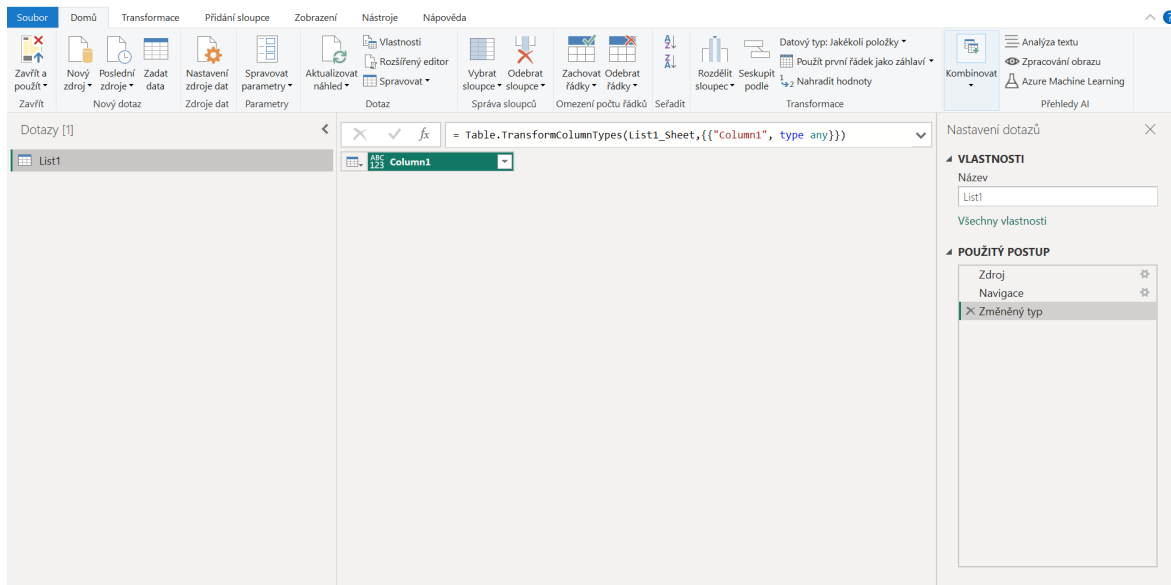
Soubor Domů Transformace Přidání sloupce Zobrazení Nástroje Nápověda

Zavřít a použít
Zavřít

Nový zdroj
Poslední zdroje
Zadat data
Nový dotaz

Nastavení zdroje dat
Zdroje dat

Spravovat parametry
Parametry

Aktualizovat náhled
Vlastnosti
Rozšířený editor
Spravovat
Dotaz

Vybrat sloupce
Odebrat sloupce
Správa sloupců

Zachovat řádky
Odebrat řádky
Omezení počtu řádků

Seřadit

Rozdělit sloupec
Seskupit podle
Datový typ: Jakékoli položky
Použít první řádek jako záhlaví
Nahradit hodnoty
Transformace

Kombinovat

Analýza textu
Zpracování obrazu
Azure Machine Learning
Přehledy AI

Dotazy [1]

List1

= Table.TransformColumnTypes(List1_Sheet,{{"Column1", type any}})

Column1

Nastavení dotazů

VLASTNOSTI
Název
List1
Všechny vlastnosti

POUŽITÝ POSTUP
Zdroj
Navigace
Změněný typ